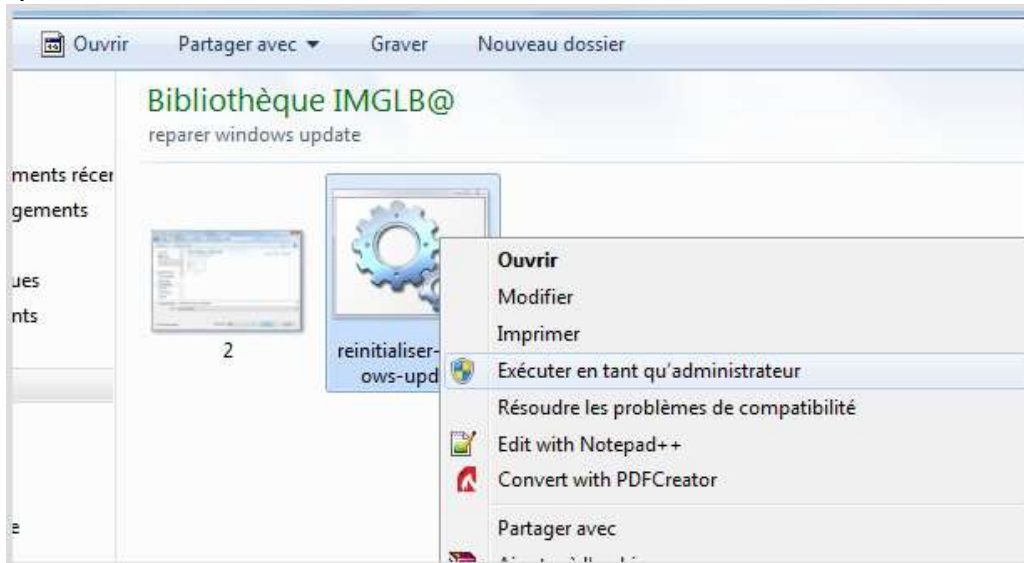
Ouvrir Partager avec ▾ Graver Nouveau dossier

Bibliothèque IMGLB@
reparer windows update

ments récer
gements
ues
nts
e

2

reinitialiser-
ows-upd

Ouvrir
Modifier
Imprimer
Exécuter en tant qu'administrateur
Résoudre les problèmes de compatibilité
Edit with Notepad++
Convert with PDFCreator
Partager avec
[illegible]